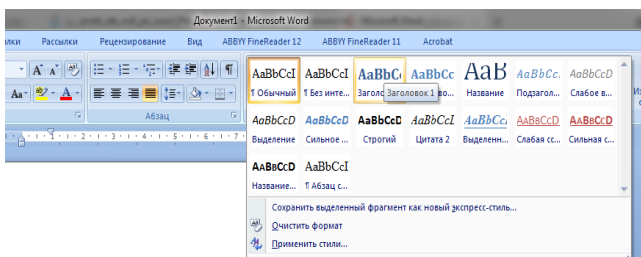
Документ1 - Microsoft Word

лки Рассылки Рецензирование Вид ABBYY FineReader 12 ABBYY FineReader 11 Acrobat

Абзац

AaBbCcI ¶ Обычный
AaBbCcI ¶ Без инте...
AaBbC Заголо
Заголовок 1
AaBbCc
AaB Название
AaBbCc. Подзагол...
AaBbCcD Слабое в...
AaBbCcD Выделение
AaBbCcD Сильное ...
AaBbCcD Строгий
AaBbCcI Цитата 2
AaBbCcL Выделенн...
AaBbCcD Слабая сс...
AaBbCcD Сильная с...
AaBbCcD Название...
AaBbCcI ¶ Абзац с...

Сохранить выделенный фрагмент как новый экспресс-стиль...
Очистить формат
Применить стили...